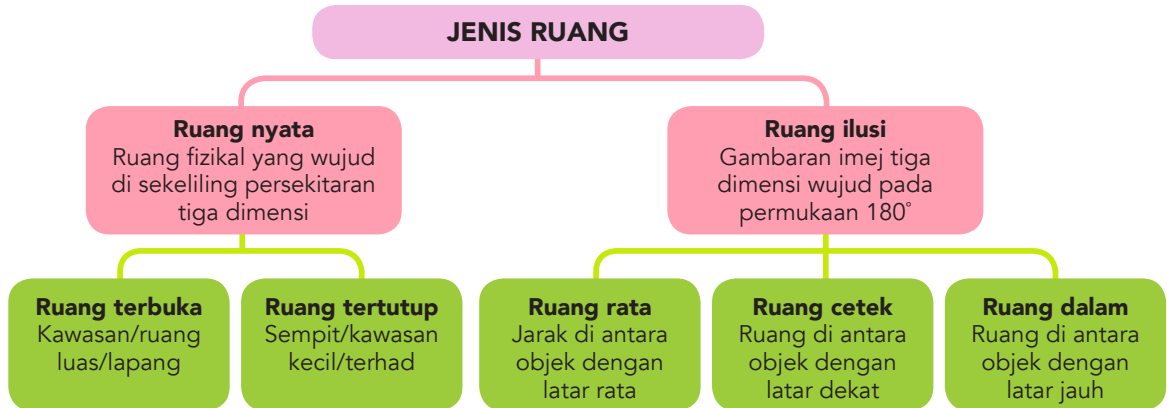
JENIS RUANG

Ruang nyata
Ruang fizikal yang wujud di sekeliling persekitaran tiga dimensi

Ruang ilusi
Gambaran imej tiga dimensi wujud pada permukaan 180˚

Ruang terbuka
Kawasan/ruang luas/lapang

Ruang tertutup
Sempit/kawasan kecil/terhad

Ruang rata
Jarak di antara objek dengan latar rata

Ruang cetek
Ruang di antara objek dengan latar dekat

Ruang dalam
Ruang di antara objek dengan latar jauh